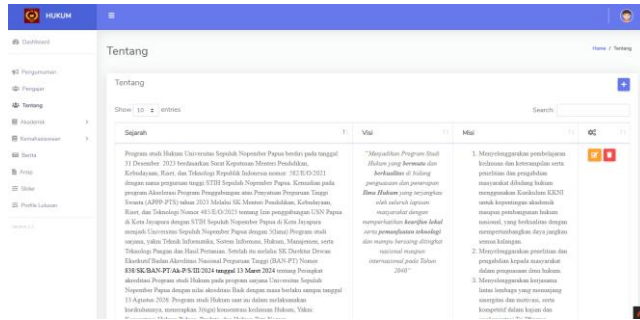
HUKUM

Dashboard

Pengumuman
Pengajar
Tentang
Akademik
Kemahasiswaan
Berita
Arsip
Slider
Profile Lulusan

Tentang

Home / Tentang

Tentang

Show 10 entries

Search:

| Sejarah | Visi | Misi | |
|---|---|---|---|
| Program studi Hukum Universitas Sepuluh Nopember Papua berdiri pada tanggal 31 Desember 2023 berdasarkan Surat Keputusan Menteri Pendidikan, Kebudayaan, Riset, dan Teknologi Republik Indonesia nomor : 582/E/O/2023 dengan nama program tinggi STIH Sepuluh Nopember Papua. Kemudian pada program Akreditasi Program Penggabungan atau Penyatuan Perguruan Tinggi Swasta (APPP-PTS) tahun 2023 Melalui SK Menteri Pendidikan, Kebudayaan, Riset, dan Teknologi Nomor 485/E/O/2023 tentang izin penggabungan USN Papua di Kota Jayapura dengan STIH Sepuluh Nopember Papua di Kota Jayapura menjadi Universitas Sepuluh Nopember Papua dengan 5(lima) Program studi sarjana, yakni Teknik Informatika, Sistem Informasi, Hukum, Manajemen, serta Teknologi Pangan dan Hasil Pertanian. Setelah itu melalui SK Direktur Dewan Eksekutif Badan Akreditasi Nasional Perguruan Tinggi (BAN-PT) Nomor 838/SK/BAN-PT/Ak-P/S/III/2024 tanggal 13 Maret 2024 tentang Peringkat akreditasi Program studi Hukum pada program sarjana Universitas Sepuluh Nopember Papua dengan nilai akreditasi Baik dengan masa berlaku sampai tanggal 13 Agustus 2026. Program studi Hukum saat ini dalam melaksanakan koordinasinya, menerapkan 3(tiga) konsentrasi keilmuan Hukum, Yakni: | "Mewujudkan Program Studi Hukum yang bermutu dan berkualitas di bidang pengusaan dan penerapan Ilmu Hukum yang terjangkau oleh seluruh lapisan masyarakat dengan memperhatikan kearifan lokal serta pemanfaatan teknologi dan mampu bersaing ditingkat nasional maupun internasional pada Tahun 2040" | 1. Menyelenggarakan pembelajaran keilmuan dan keterampilan serta penerapan dan pengabdian masyarakat dibidang hukum menggunakan Kurikulum KKNI untuk kepentingan akademik maupun pembangunan hukum nasional, yang berlandaskan dengan mempertimbangkan daya jangkau semua kalangan. 2. Menyelenggarakan penelitian dan pengabdian kepada masyarakat dalam pengamanan ilmu hukum. 3. Menyelenggarakan kerjasama lintas lembaga yang menunjang sinergitas dan motivasi, serta kompeten dalam kajian dan | |